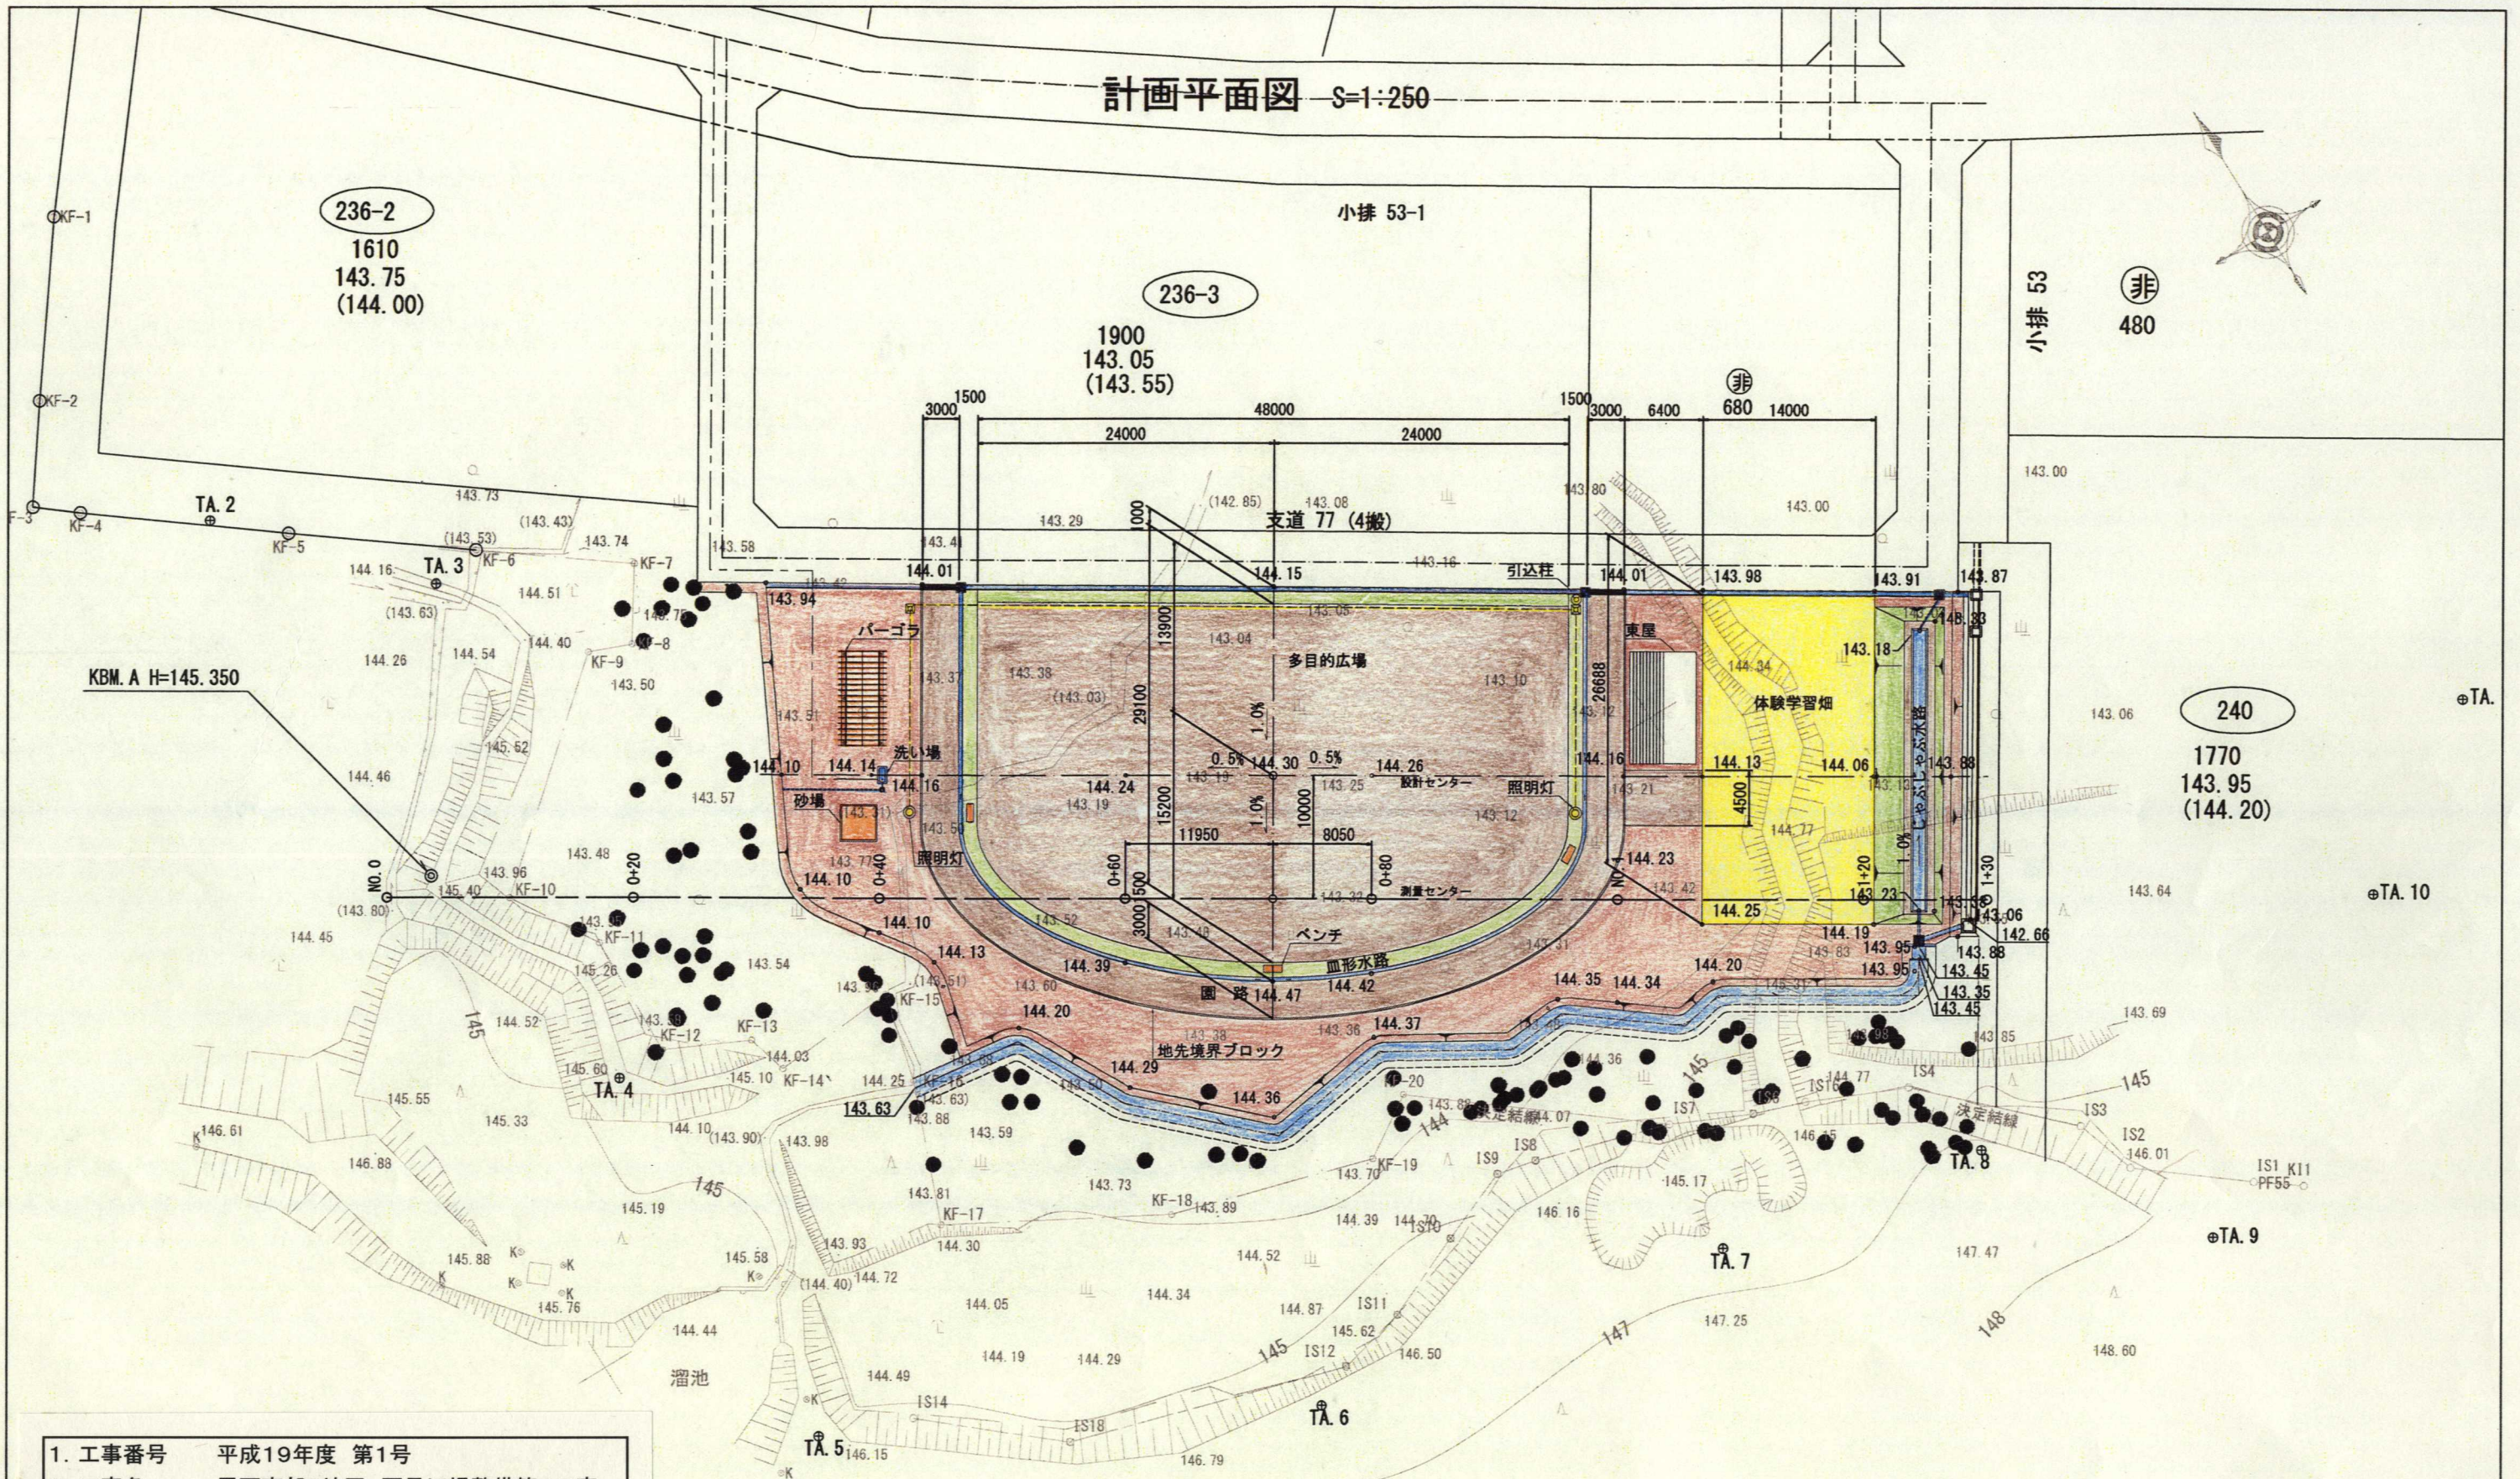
計画平面図 S=1:250

236-2
1610
143.75
(144.00)

236-3
1900
143.05
(143.55)

小排 53-1

小排 53

非
480

非
680

240
1770
143.95
(144.20)

KF-1
KF-2
KF-3
KF-4
KF-5
KF-6
KF-7
KF-8
KF-9
KF-10
KF-11
KF-12
KF-13
KF-14
KF-15
KF-16
KF-17
KF-18
KF-19

TA.2
TA.3
TA.4
TA.5
TA.6
TA.7
TA.8
TA.9
TA.10
TA.

KBM.A H=145.350

3000 1500 48000 24000 24000 1500 3000 6400 14000

支道 77 (4搬)
引込柱
パーゴラ
洗い場
砂場
照明灯
多目的広場
東屋
体験学習畑
じゃぶじゃぶ水路
設計センター
測量センター
ベンチ
皿形水路
園路
地先境界ブロック
決定結線

13900
29100
15200
11950
10000
8050
26688
4500
1000
3000
500

0.5% 0.5% 1.0% 1.0% 1.0%

NO.0
0+20
0+40
0+60
0+80
NO.1
1+20
1+30

144.01 144.15 144.01 143.98 143.91 143.87 143.94 144.14 144.10 144.16 144.24 144.30 144.26 144.16 144.13 144.06 143.88 143.18 144.23 143.23 144.25 144.19 144.20 144.35 144.34 144.39 144.47 144.42 144.37 144.36 144.29 144.20 144.13 144.10 144.10 143.95 143.95 143.88 143.45 143.35 143.45 143.06 142.66 143.58 143.63 144.25

溜池

IS1 KI1 PF55
IS2 IS3 IS4 IS6 IS7 IS8 IS9 IS10 IS11 IS12 IS14 IS18

145 145 145 145 144 145 147 148

1. 工事番号　平成19年度 第1号